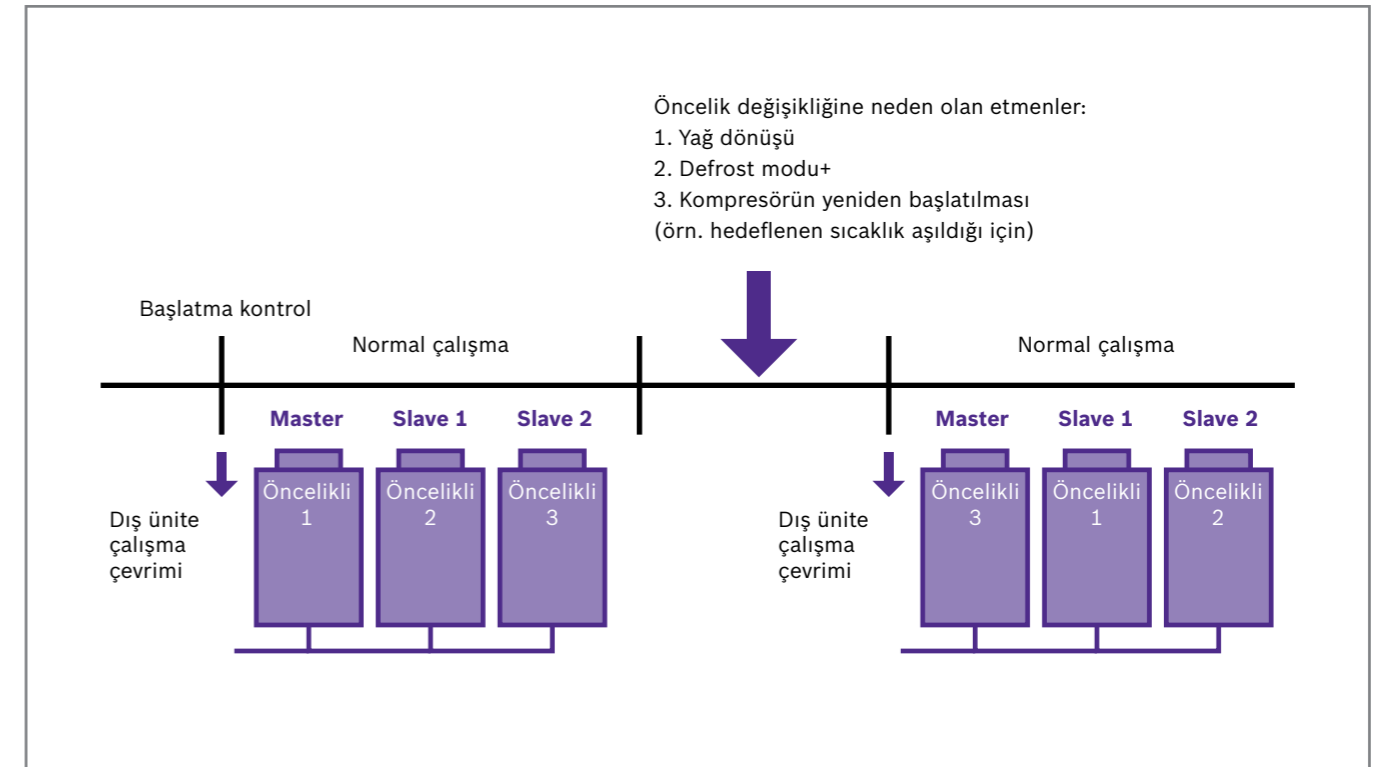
Öncelik değişikliğine neden olan etmenler:
1. Yağ dönüşü
2. Defrost modu+
3. Kompresörün yeniden başlatılması
(örn. hedeflenen sıcaklık aşıldığı için)

Başlatma kontrol

Normal çalışma

Normal çalışma

Master

Slave 1

Slave 2

Öncelikli 1

Öncelikli 2

Öncelikli 3

Dış ünite çalışma çevrimi

Master

Slave 1

Slave 2

Öncelikli 3

Öncelikli 1

Öncelikli 2

Dış ünite çalışma çevrimi